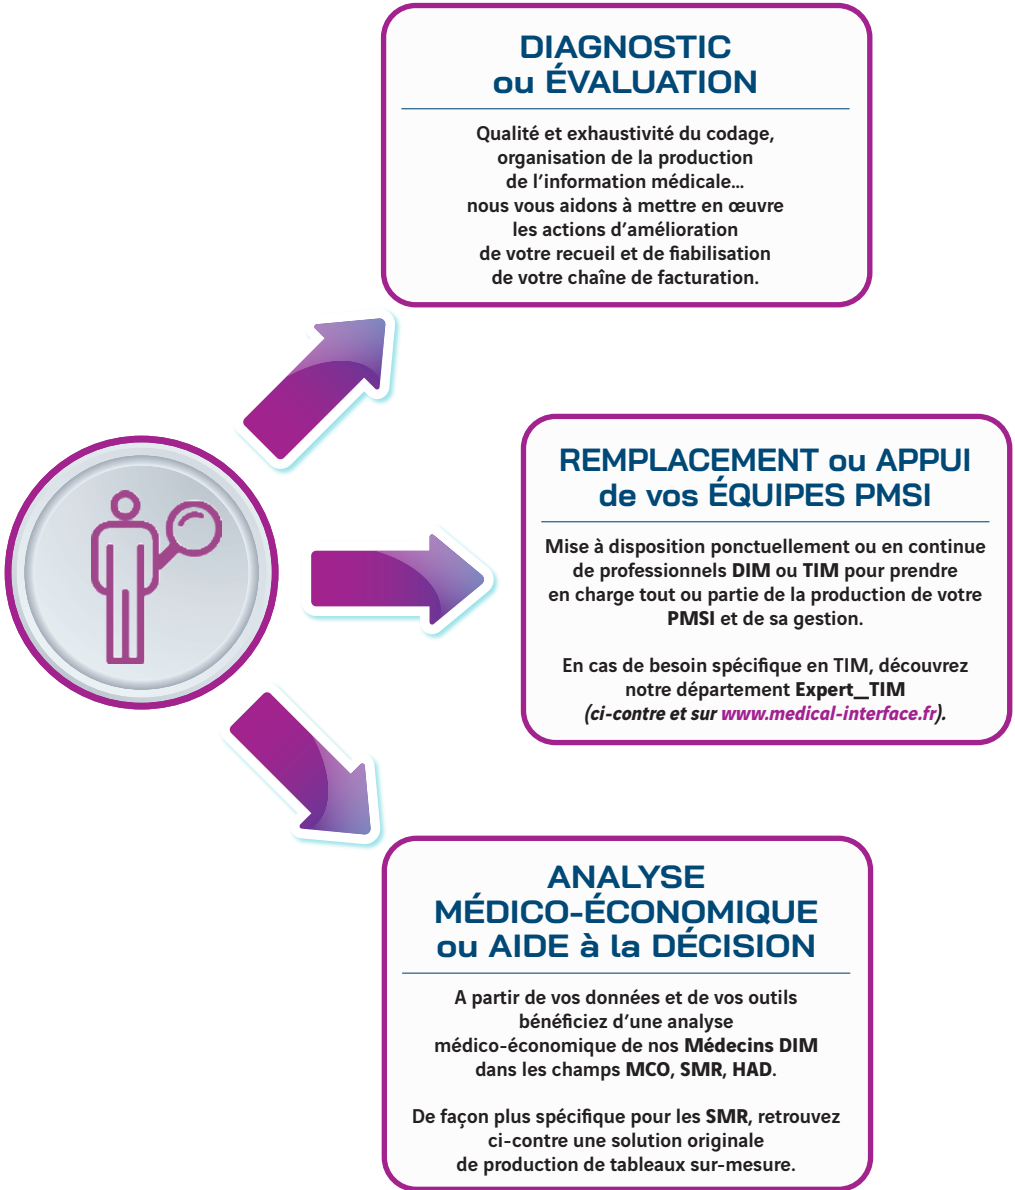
DIAGNOSTIC
ou ÉVALUATION

Qualité et exhaustivité du codage, organisation de la production de l'information médicale… nous vous aidons à mettre en œuvre les actions d'amélioration de votre recueil et de fiabilisation de votre chaîne de facturation.

REMPLACEMENT ou APPUI
de vos ÉQUIPES PMSI

Mise à disposition ponctuellement ou en continue de professionnels DIM ou TIM pour prendre en charge tout ou partie de la production de votre PMSI et de sa gestion.

En cas de besoin spécifique en TIM, découvrez notre département Expert_TIM (ci-contre et sur www.medical-interface.fr).

ANALYSE
MÉDICO-ÉCONOMIQUE
ou AIDE à la DÉCISION

A partir de vos données et de vos outils bénéficiez d'une analyse médico-économique de nos Médecins DIM dans les champs MCO, SMR, HAD.

De façon plus spécifique pour les SMR, retrouvez ci-contre une solution originale de production de tableaux sur-mesure.